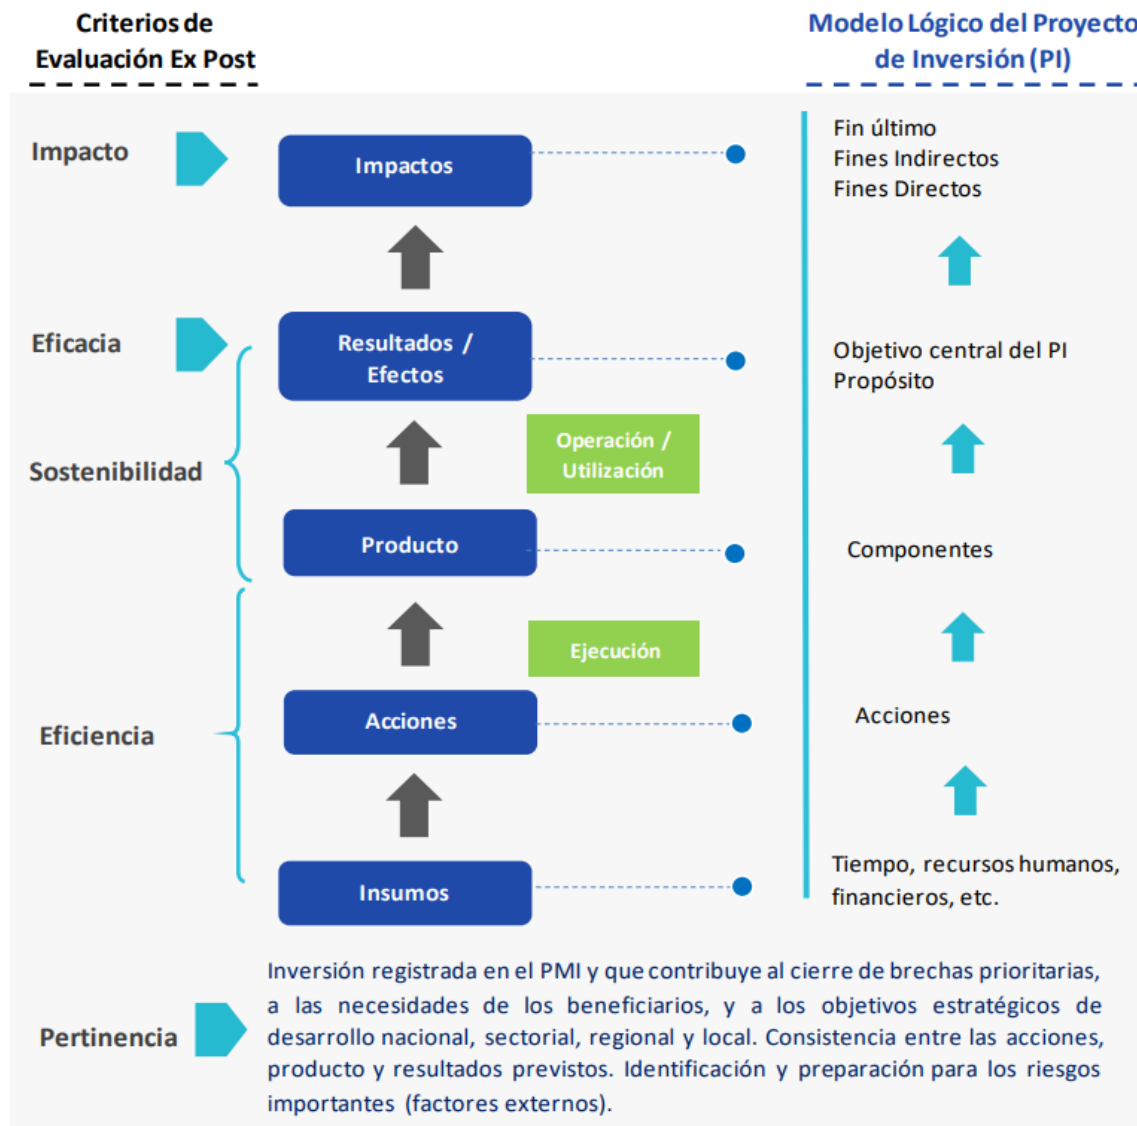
Criterios de Evaluación Ex Post

Modelo Lógico del Proyecto de Inversión (PI)

Impacto

Impactos

Fin último
Fines Indirectos
Fines Directos

Eficacia

Resultados / Efectos

Objetivo central del PI
Propósito

Sostenibilidad

Operación / Utilización

Producto

Componentes

Ejecución

Eficiencia

Acciones

Acciones

Insumos

Tiempo, recursos humanos, financieros, etc.

Pertinencia

Inversión registrada en el PMI y que contribuye al cierre de brechas prioritarias, a las necesidades de los beneficiarios, y a los objetivos estratégicos de desarrollo nacional, sectorial, regional y local. Consistencia entre las acciones, producto y resultados previstos. Identificación y preparación para los riesgos importantes (factores externos).